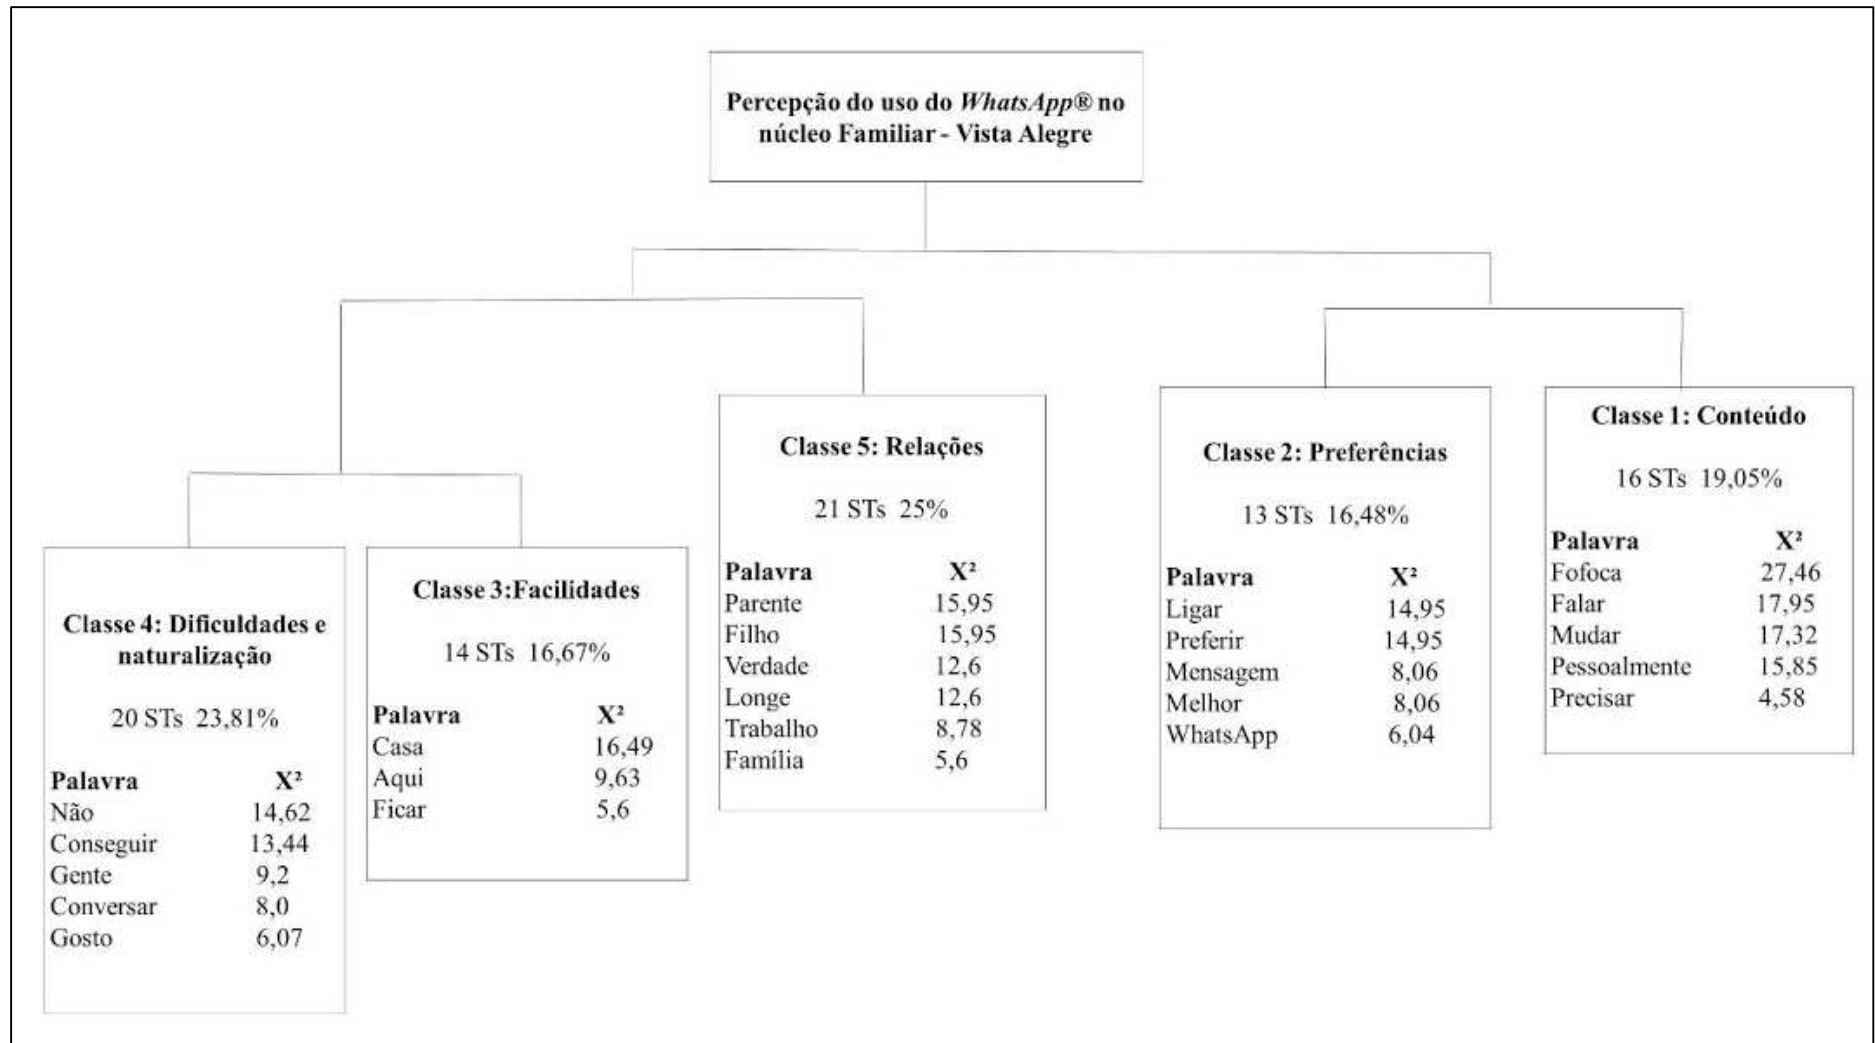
Percepção do uso do *WhatsApp®* no núcleo Familiar - Vista Alegre

Classe 4: Dificuldades e naturalização

20 STs 23,81%

| Palavra | $X^2$ |
|---|---|
| Não | 14,62 |
| Conseguir | 13,44 |
| Gente | 9,2 |
| Conversar | 8,0 |
| Gosto | 6,07 |

Classe 3:Facilidades

14 STs 16,67%

| Palavra | $X^2$ |
|---|---|
| Casa | 16,49 |
| Aqui | 9,63 |
| Ficar | 5,6 |

Classe 5: Relações

21 STs 25%

| Palavra | $X^2$ |
|---|---|
| Parente | 15,95 |
| Filho | 15,95 |
| Verdade | 12,6 |
| Longe | 12,6 |
| Trabalho | 8,78 |
| Família | 5,6 |

Classe 2: Preferências

13 STs 16,48%

| Palavra | $X^2$ |
|---|---|
| Ligar | 14,95 |
| Preferir | 14,95 |
| Mensagem | 8,06 |
| Melhor | 8,06 |
| WhatsApp | 6,04 |

Classe 1: Conteúdo

16 STs 19,05%

| Palavra | $X^2$ |
|---|---|
| Fofoca | 27,46 |
| Falar | 17,95 |
| Mudar | 17,32 |
| Pessoalmente | 15,85 |
| Precisar | 4,58 |